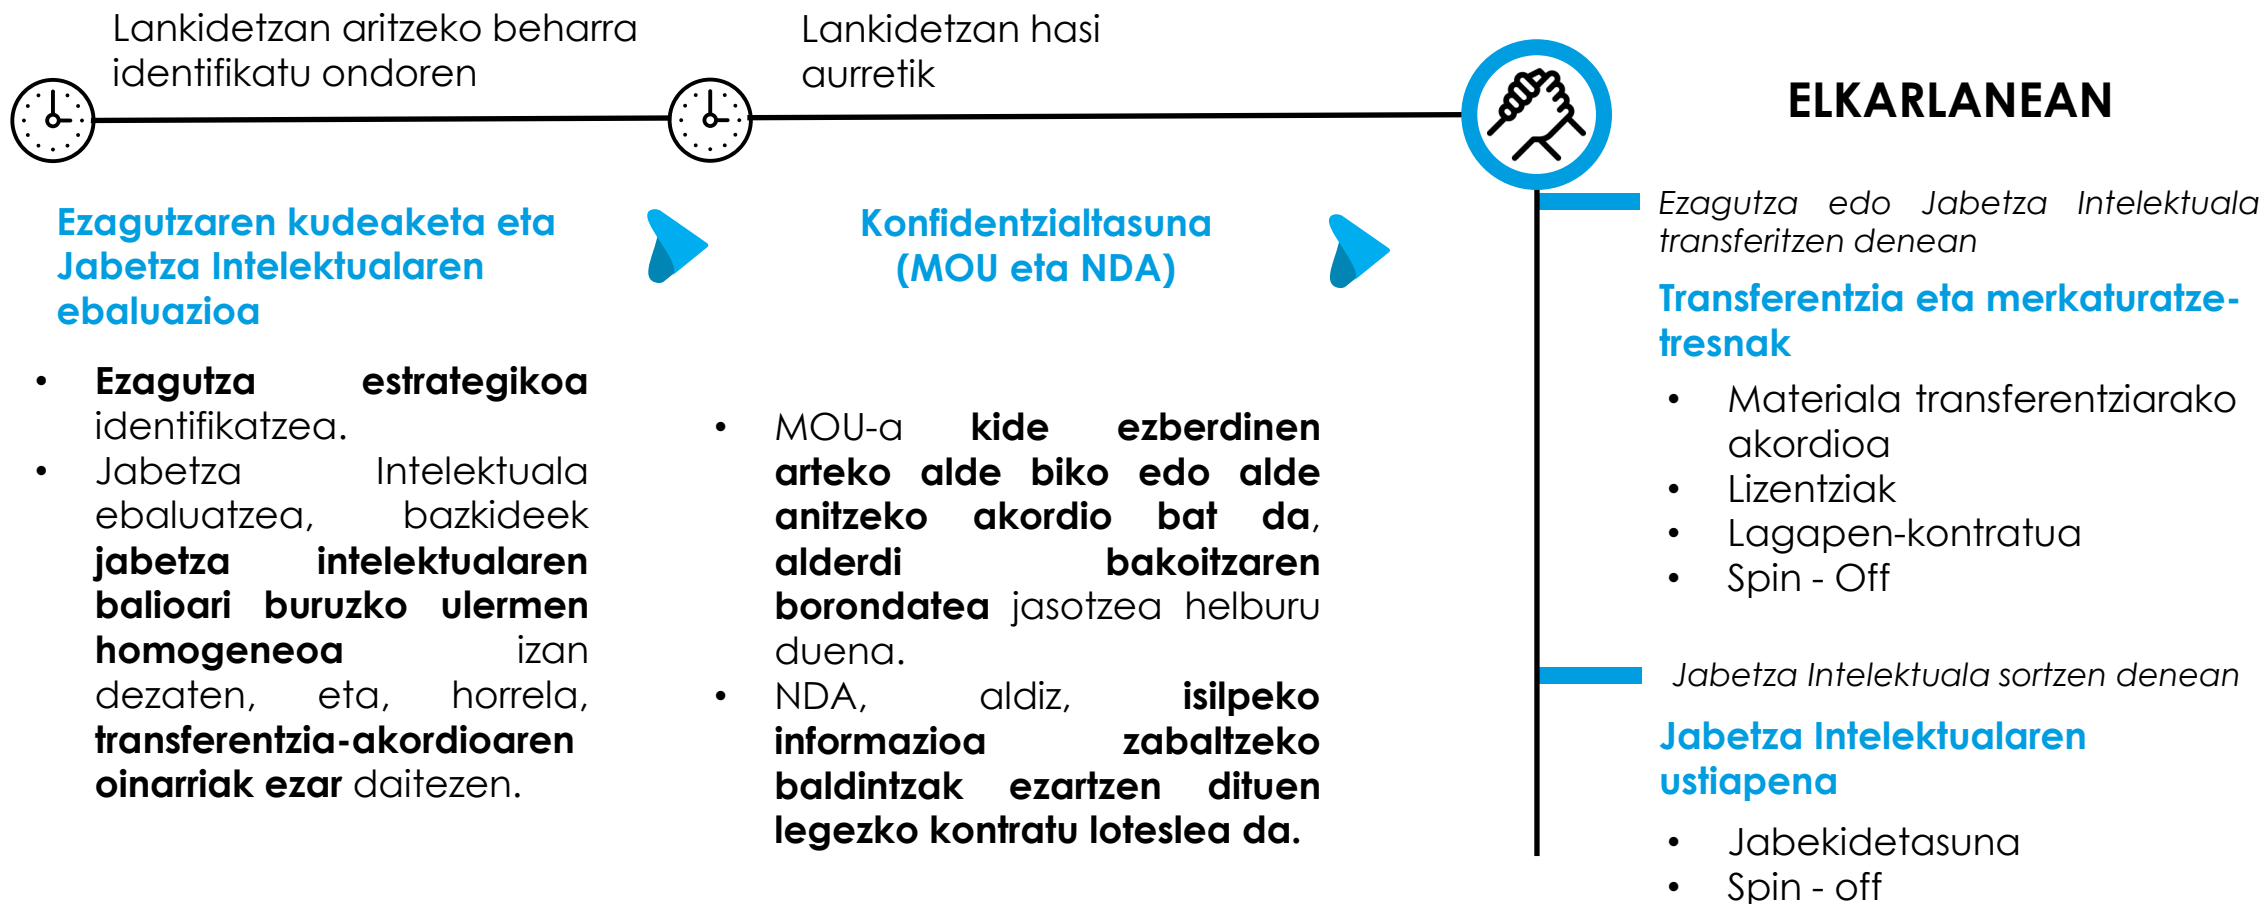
Lankidetzan aritzeko beharra identifikatu ondoren

Lankidetzan hasi aurretik

ELKARLANEAN

Ezagutzaren kudeaketa eta Jabetza Intelektualaren ebaluazioa

- **Ezagutza estrategikoa** identifikatzea.
- Jabetza Intelektuala ebaluatzea, bazkideek **jabetza intelektualaren balioari buruzko ulermen homogeneoa** izan dezaten, eta, horrela, **transferentzia-akordioaren oinarriak ezar** daitezen.

Konfidentzialtasuna (MOU eta NDA)

- MOU-a **kide ezberdinen arteko alde biko edo alde anitzeko akordio bat da**, **alderdi bakoitzaren borondatea** jasotzea helburu duena.
- NDA, aldiz, **isilpeko informazioa zabaltzeko baldintzak ezartzen dituen legezko kontratu loteslea da.**

*Ezagutza edo Jabetza Intelektuala transferitzen denean*

Transferentzia eta merkaturatze-tresnak

- Materiala transferentziarako akordioa
- Lizentziak
- Lagapen-kontratua
- Spin - Off

*Jabetza Intelektuala sortzen denean*

Jabetza Intelektualaren ustiapena

- Jabekidetasuna
- Spin - off